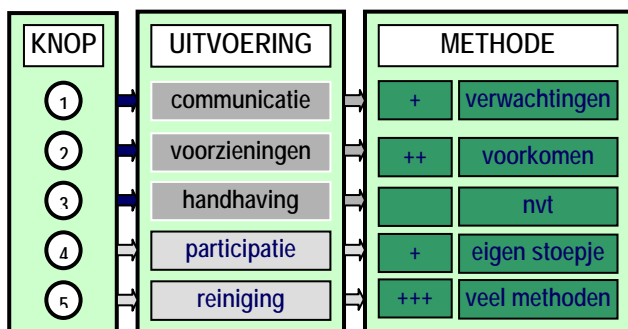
| KNOP | UITVOERING | METHODE | |
|---|---|---|---|
| 1 | communicatie | + | verwachtingen |
| 2 | voorzieningen | ++ | voorkomen |
| 3 | handhaving | | nvt |
| 4 | participatie | + | eigen stoepje |
| 5 | reiniging | +++ | veel methoden |